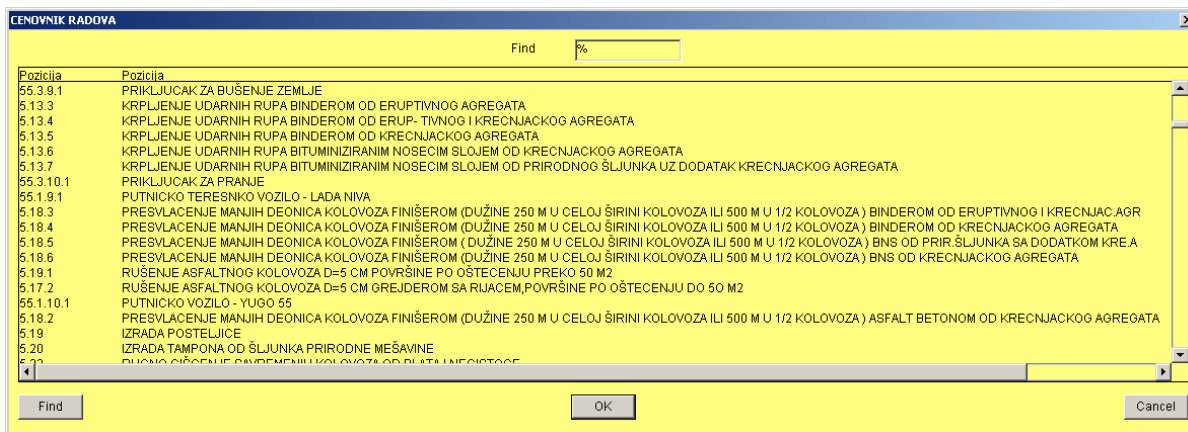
CENOVNIK RADOVA

Find %

| Pozicija | Pozicija |
|---|---|
| 55.3.9.1 | PRIKLJUCAK ZA BUŠENJE ZEMLJE |
| 5.13.3 | KRPLJENJE UDARNIH RUPA BINDEROM OD ERUPTIVNOG AGREGATA |
| 5.13.4 | KRPLJENJE UDARNIH RUPA BINDEROM OD ERUP- TIVNOG I KRECNJACKOG AGREGATA |
| 5.13.5 | KRPLJENJE UDARNIH RUPA BINDEROM OD KRECNJACKOG AGREGATA |
| 5.13.6 | KRPLJENJE UDARNIH RUPA BITUMINIZIRANIM NOSECIM SLOJEM OD KRECNJACKOG AGREGATA |
| 5.13.7 | KRPLJENJE UDARNIH RUPA BITUMINIZIRANIM NOSECIM SLOJEM OD PRIRODNOG ŠLJUNKA UZ DODATAK KRECNJACKOG AGREGATA |
| 55.3.10.1 | PRIKLJUCAK ZA PRANJE |
| 55.1.9.1 | PUTNICKO TERESNKO VOZILO - LADA NIVA |
| 5.18.3 | PRESVLACENJE MANJIH DEONICA KOLOVOZA FINIŠEROM (DUŽINE 250 M U CELOJ ŠIRINI KOLOVOZA ILI 500 M U 1/2 KOLOVOZA ) BINDEROM OD ERUPTIVNOG I KRECNJAC.AGR |
| 5.18.4 | PRESVLACENJE MANJIH DEONICA KOLOVOZA FINIŠEROM (DUŽINE 250 M U CELOJ ŠIRINI KOLOVOZA ILI 500 M U 1/2 KOLOVOZA ) BINDEROM OD KRECNJACKOG AGREGATA |
| 5.18.5 | PRESVLACENJE MANJIH DEONICA KOLOVOZA FINIŠEROM ( DUŽINE 250 M U CELOJ ŠIRINI KOLOVOZA ILI 500 M U 1/2 KOLOVOZA ) BNS OD PRIR.ŠLJUNKA SA DODATKOM KRE.A |
| 5.18.6 | PRESVLACENJE MANJIH DEONICA KOLOVOZA FINIŠEROM (DUŽINE 250 M U CELOJ ŠIRINI KOLOVOZA ILI 500 M U 1/2 KOLOVOZA ) BNS OD KRECNJACKOG AGREGATA |
| 5.19.1 | RUŠENJE ASFALTNOG KOLOVOZA D=5 CM POVRŠINE PO OŠTECENJU PREKO 50 M2 |
| 5.17.2 | RUŠENJE ASFALTNOG KOLOVOZA D=5 CM GREJDEROM SA RIJACEM,POVRŠINE PO OŠTECENJU DO 5O M2 |
| 55.1.10.1 | PUTNICKO VOZILO - YUGO 55 |
| 5.18.2 | PRESVLACENJE MANJIH DEONICA KOLOVOZA FINIŠEROM (DUŽINE 250 M U CELOJ ŠIRINI KOLOVOZA ILI 500 M U 1/2 KOLOVOZA ) ASFALT BETONOM OD KRECNJACKOG AGREGATA |
| 5.19 | IZRADA POSTELJICE |
| 5.20 | IZRADA TAMPONA OD ŠLJUNKA PRIRODNE MEŠAVINE |
| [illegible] | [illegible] |

Find OK Cancel